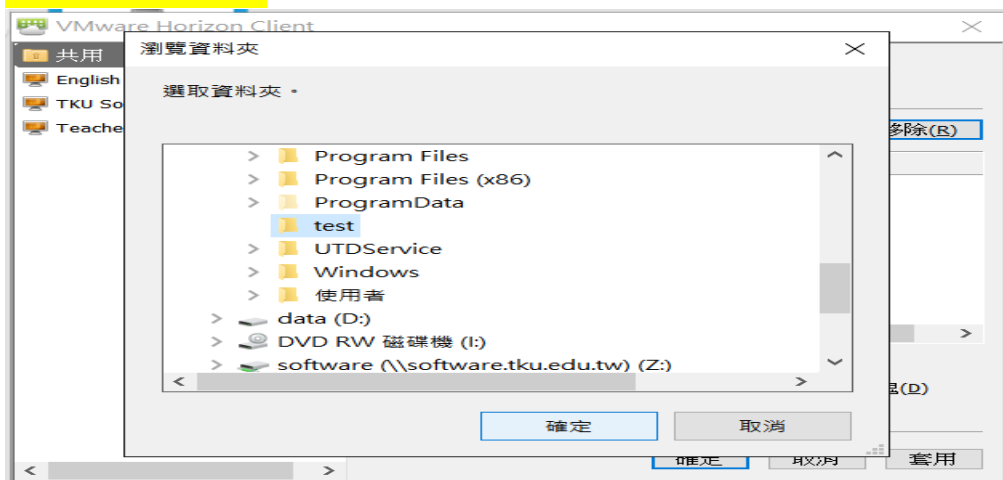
VMware Horizon Client

共用

English

TKU So

Teache

移除(R)

區(D)

確定

取消

套用

瀏覽資料夾

選取資料夾。

Program Files

Program Files (x86)

ProgramData

test

UTDService

Windows

使用者

data (D:)

DVD RW 磁碟機 (I:)

software (\\software.tku.edu.tw) (Z:)

確定

取消